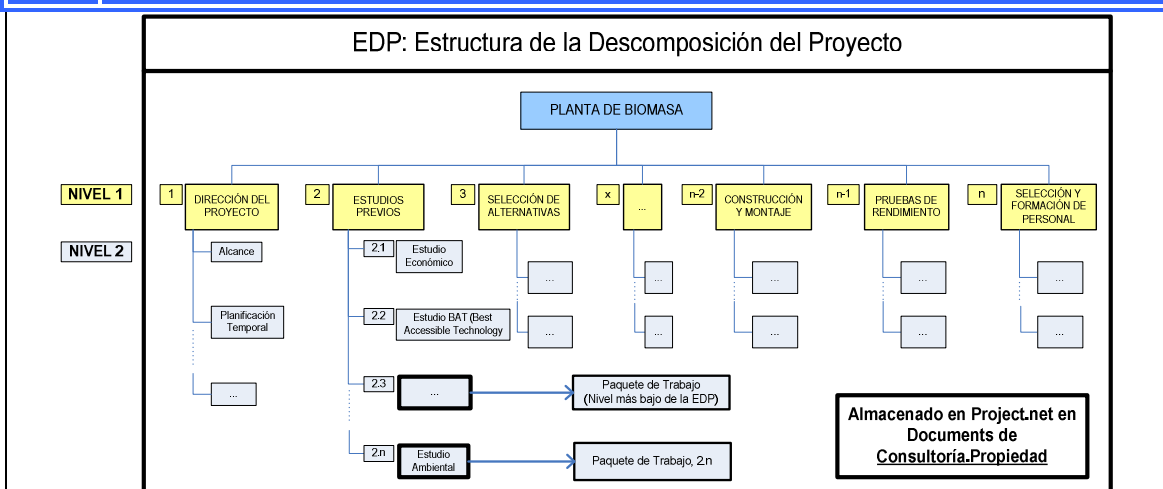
EDP: Estructura de la Descomposición del Proyecto

PLANTA DE BIOMASA

NIVEL 1

NIVEL 2

1 DIRECCIÓN DEL PROYECTO

Alcance

Planificación Temporal

...

2 ESTUDIOS PREVIOS

2.1 Estudio Económico

2.2 Estudio BAT (Best Accessible Technology

2.3 ...

Paquete de Trabajo (Nivel más bajo de la EDP)

2.n Estudio Ambiental

Paquete de Trabajo, 2.n

3 SELECCIÓN DE ALTERNATIVAS

...

...

x ...

...

...

n-2 CONSTRUCCIÓN Y MONTAJE

...

...

n-1 PRUEBAS DE RENDIMIENTO

...

...

n SELECCIÓN Y FORMACIÓN DE PERSONAL

...

...

Almacenado en Project.net en Documents de Consultoría.Propiedad